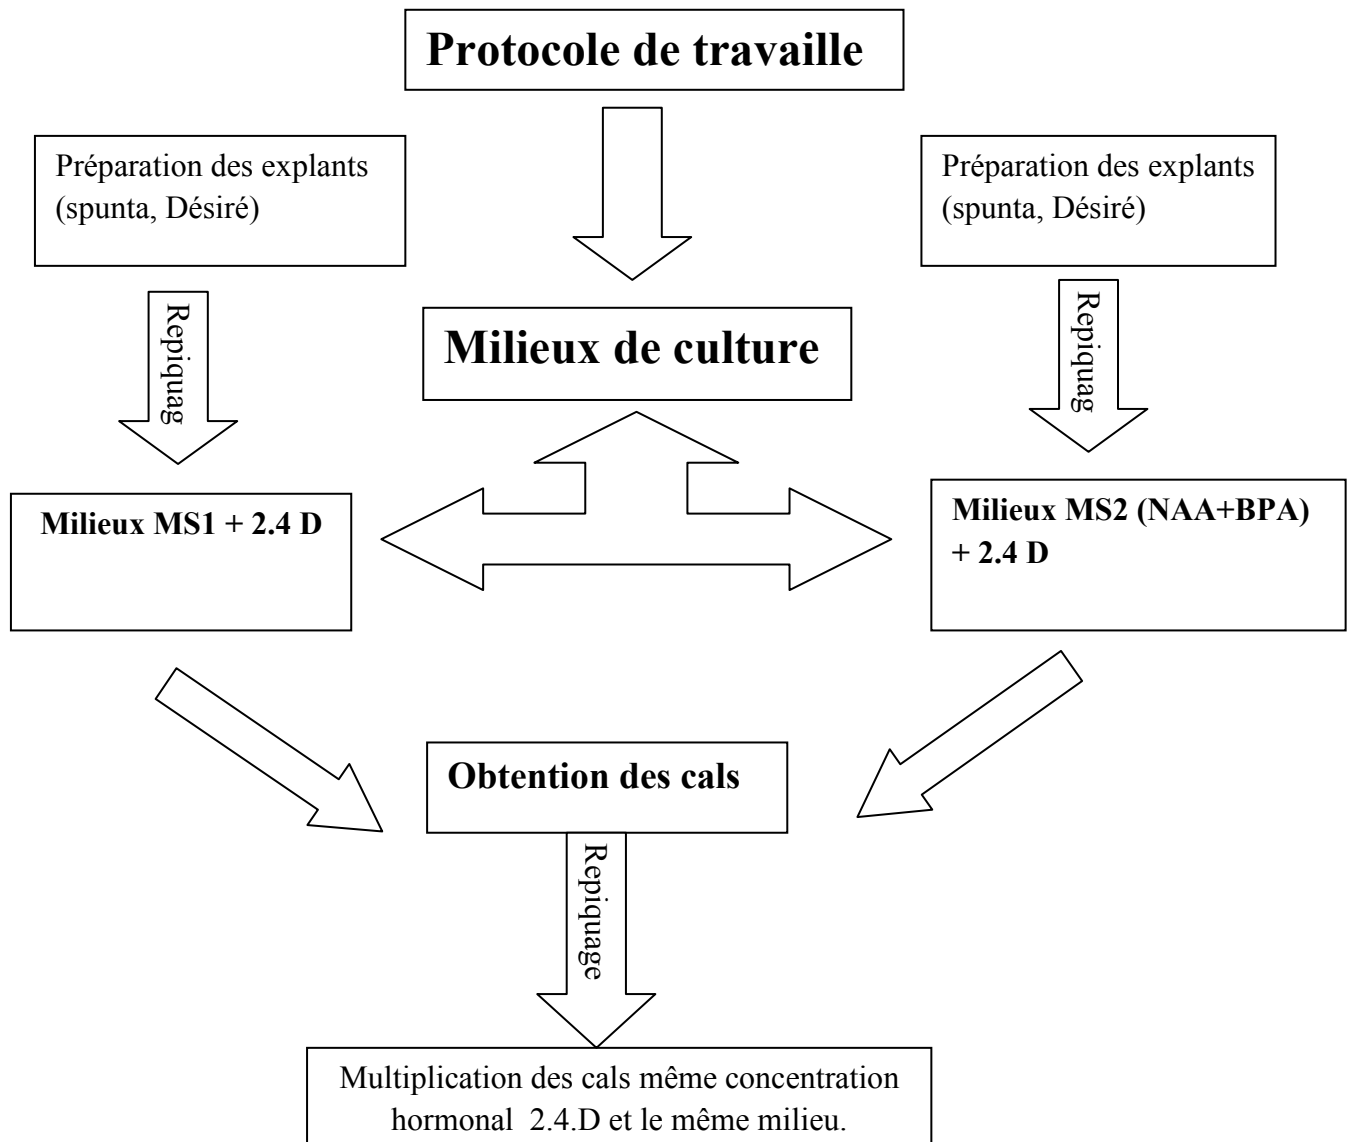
Protocole de travaille

Préparation des explants (spunta, Désiré)

Préparation des explants (spunta, Désiré)

Repiquag

Milieux de culture

Repiquag

Milieux MS1 + 2.4 D

Milieux MS2 (NAA+BPA) + 2.4 D

Obtention des cals

Repiquage

Multiplication des cals même concentration hormonal 2.4.D et le même milieu.